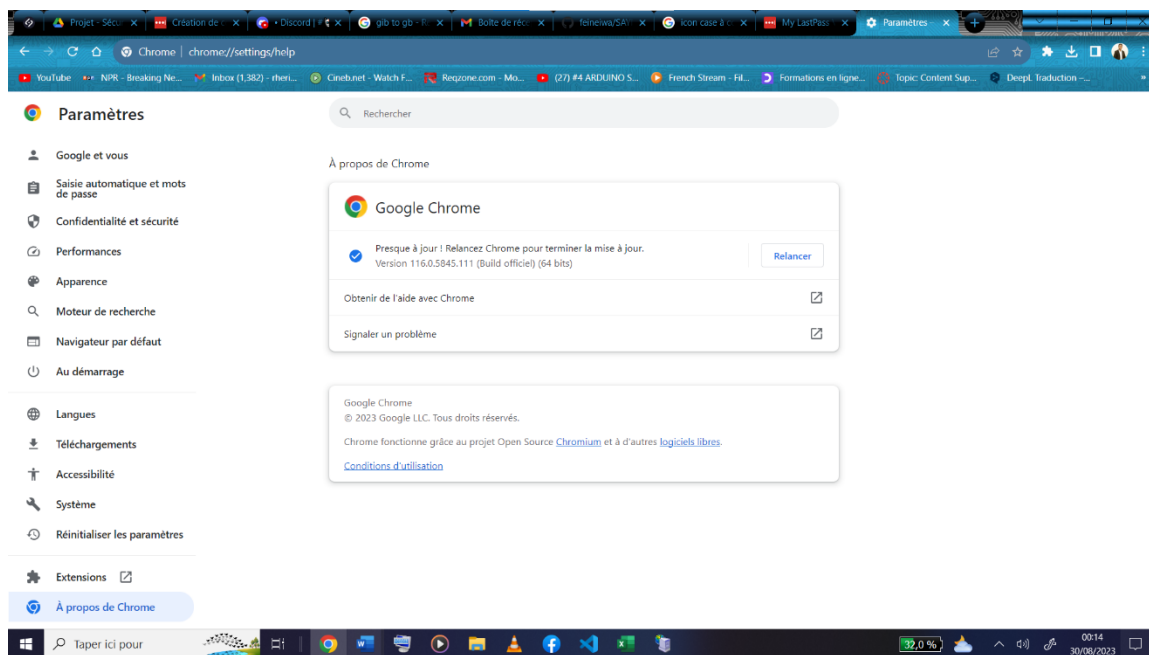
Projet - Sécu | Création de | • Discord | # | gib to gb - R | Boîte de récé | feinelwa/SAV | icon case à c | My LastPass | Paramètres

Chrome | chrome://settings/help

YouTube | NPR - Breaking Ne... | Inbox (1,382) - rheri... | Cineb.net - Watch F... | Reqzone.com - Mo... | (27) #4 ARDUINO S... | French Stream - Fil... | Formations en ligne... | Topic: Content Sup... | DeepL Traduction -...

Paramètres

Rechercher

Google et vous
Saisie automatique et mots de passe
Confidentialité et sécurité
Performances
Apparence
Moteur de recherche
Navigateur par défaut
Au démarrage
Langues
Téléchargements
Accessibilité
Système
Réinitialiser les paramètres
Extensions
À propos de Chrome

À propos de Chrome

Google Chrome

Presque à jour ! Relancez Chrome pour terminer la mise à jour.
Version 116.0.5845.111 (Build officiel) (64 bits)

Relancer

Obtenir de l'aide avec Chrome

Signaler un problème

Google Chrome
© 2023 Google LLC. Tous droits réservés.

Chrome fonctionne grâce au projet Open Source Chromium et à d'autres logiciels libres.

Conditions d'utilisation

Taper ici pour

32,0 %

00:14
30/08/2023